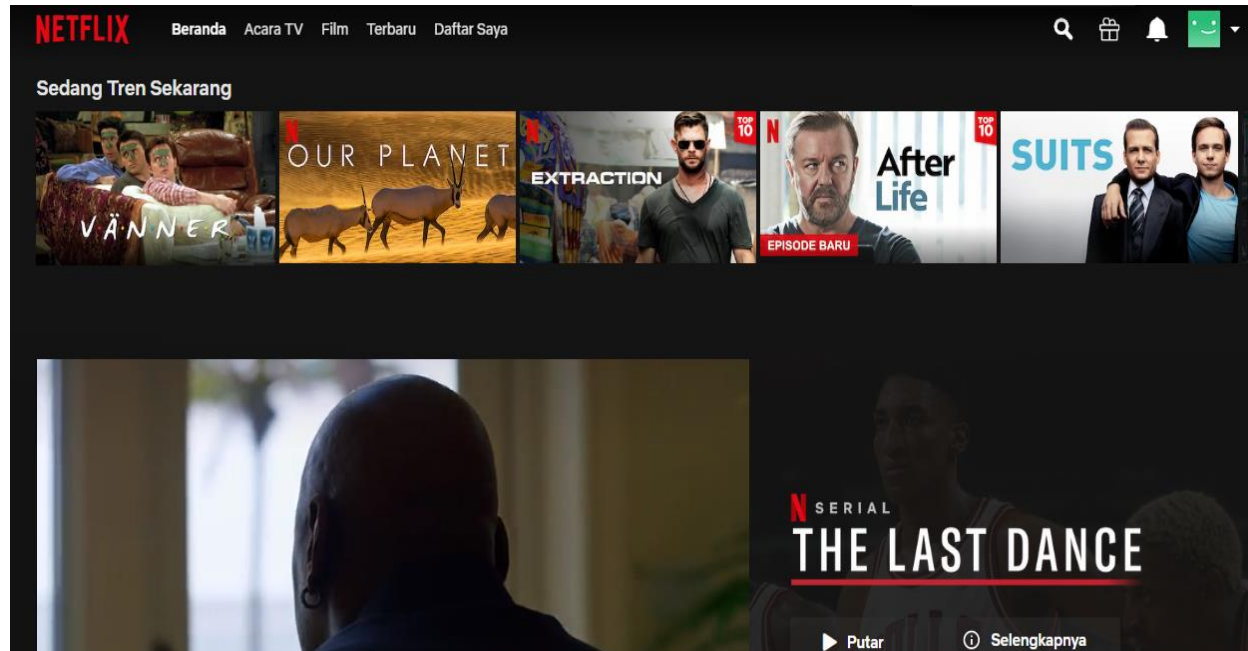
NETFLIX Beranda Acara TV Film Terbaru Daftar Saya

Sedang Tren Sekarang

VÄNNER

N OUR PLANET

N EXTRACTION TOP 10

N After Life TOP 10 EPISODE BARU

SUITS

N SERIAL

THE LAST DANCE

Putar

Selengkapnya